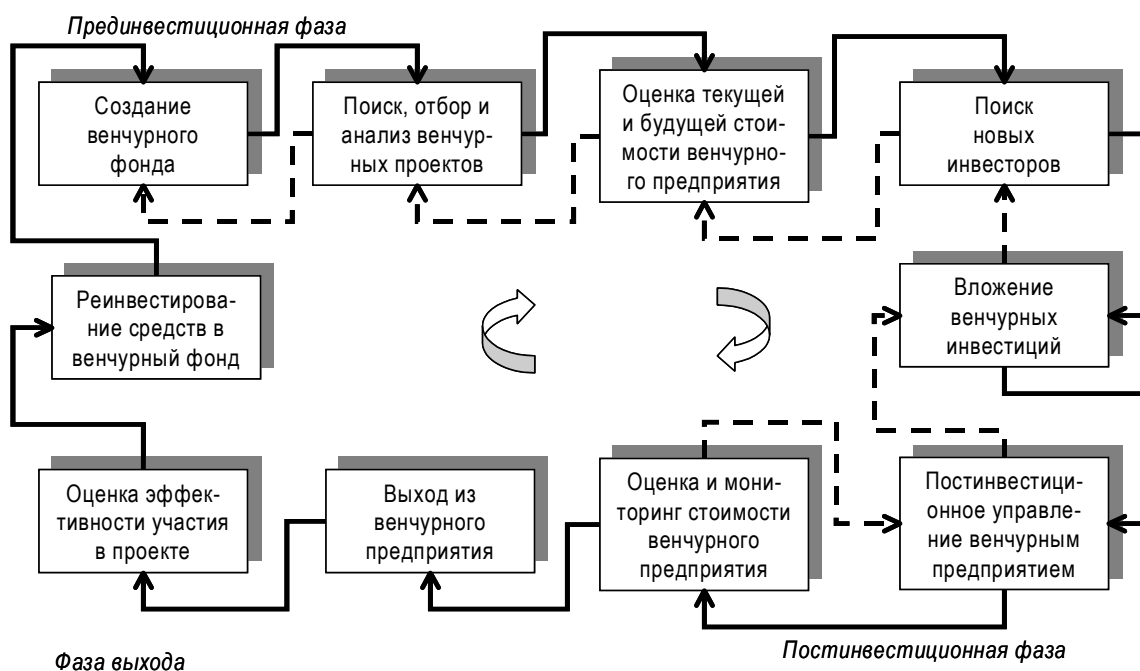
Прединвестиционная фаза

Создание венчурного фонда

Поиск, отбор и анализ венчурных проектов

Оценка текущей и будущей стоимости венчурного предприятия

Поиск новых инвесторов

Реинвестирование средств в венчурный фонд

Вложение венчурных инвестиций

Оценка эффективности участия в проекте

Выход из венчурного предприятия

Оценка и мониторинг стоимости венчурного предприятия

Постинвестиционное управление венчурным предприятием

Фаза выхода

Постинвестиционная фаза